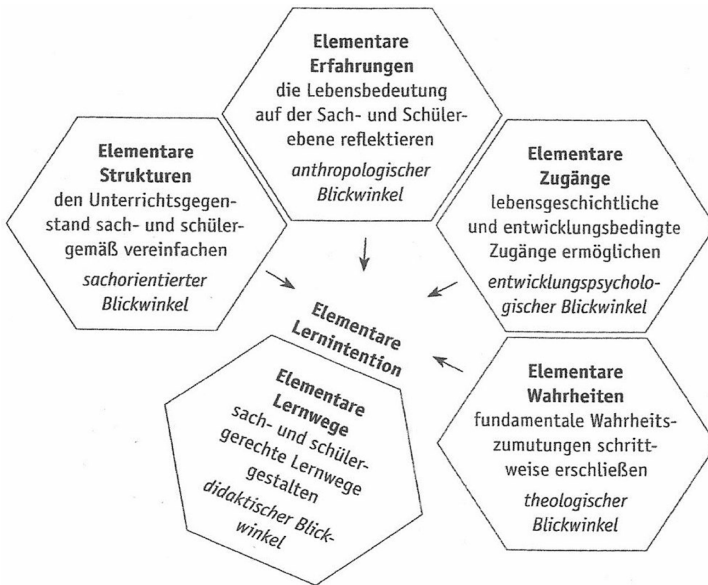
Elementare Erfahrungen
die Lebensbedeutung auf der Sach- und Schülerebene reflektieren
anthropologischer Blickwinkel

Elementare Strukturen
den Unterrichtsgegenstand sach- und schülergemäß vereinfachen
sachorientierter Blickwinkel

Elementare Zugänge
lebensgeschichtliche und entwicklungsbedingte Zugänge ermöglichen
entwicklungspsychologischer Blickwinkel

Elementare Lernintention

Elementare Lernwege
sach- und schülergerechte Lernwege gestalten
didaktischer Blickwinkel

Elementare Wahrheiten
fundamentale Wahrheitszumutungen schrittweise erschließen
theologischer Blickwinkel